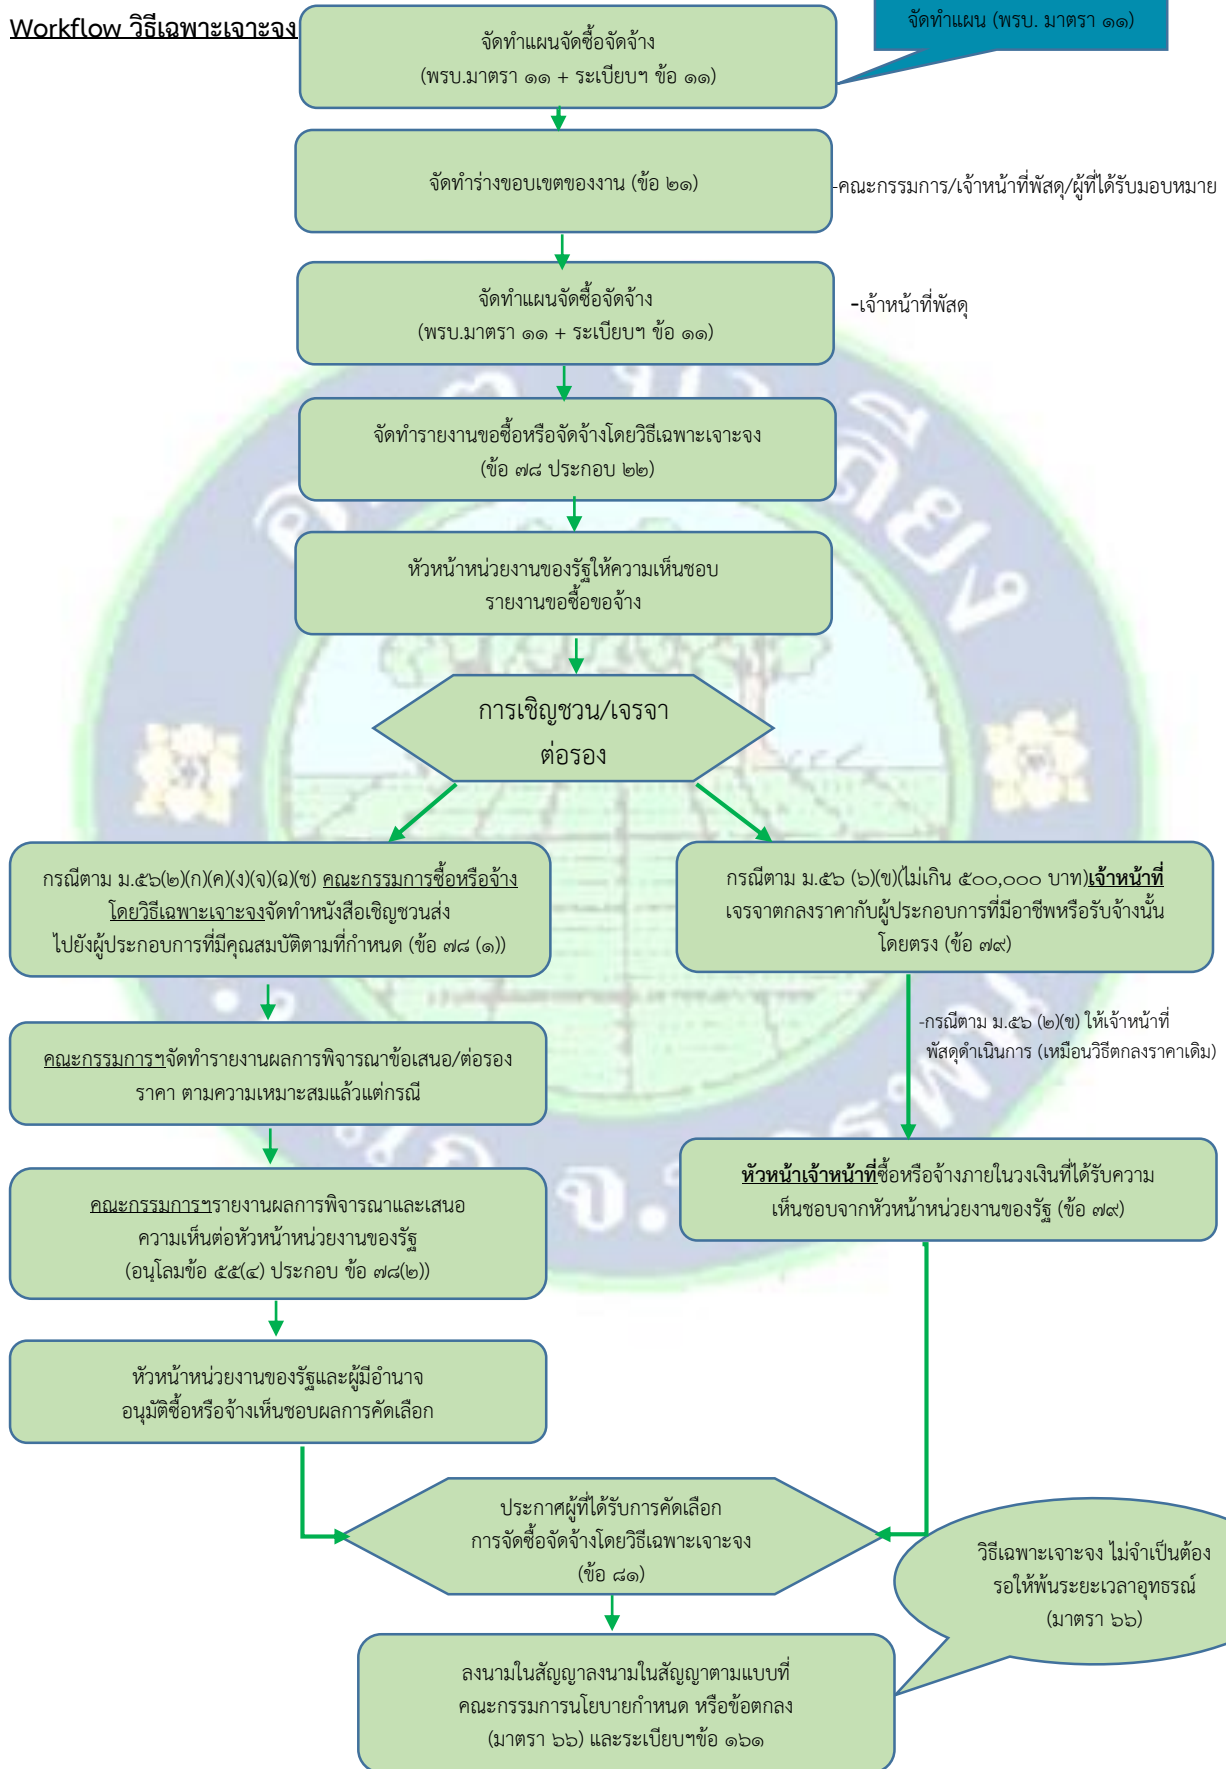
Workflow วิธีเฉพาะเจาะจง

จัดทำแผน (พรบ. มาตรา ๑๑)

จัดทำแผนจัดซื้อจัดจ้าง
(พรบ.มาตรา ๑๑ + ระเบียบฯ ข้อ ๑๑)

จัดทำร่างขอบเขตของงาน (ข้อ ๒๑)

-คณะกรรมการ/เจ้าหน้าที่พัสดุ/ผู้ที่ได้รับมอบหมาย

จัดทำแผนจัดซื้อจัดจ้าง
(พรบ.มาตรา ๑๑ + ระเบียบฯ ข้อ ๑๑)

-เจ้าหน้าที่พัสดุ

จัดทำรายงานขอซื้อหรือจัดจ้างโดยวิธีเฉพาะเจาะจง
(ข้อ ๗๘ ประกอบ ๒๒)

หัวหน้าหน่วยงานของรัฐให้ความเห็นชอบ
รายงานขอซื้อขอจ้าง

การเชิญชวน/เจรจา
ต่อรอง

กรณีตาม ม.๕๖(๒)(ก)(ค)(ง)(จ)(ฉ)(ช) คณะกรรมการซื้อหรือจ้างโดยวิธีเฉพาะเจาะจงจัดทำหนังสือเชิญชวนส่งไปยังผู้ประกอบการที่มีคุณสมบัติตามที่กำหนด (ข้อ ๗๘ (๑))

กรณีตาม ม.๕๖ (๖)(ข)(ไม่เกิน ๕๐๐,๐๐๐ บาท)เจ้าหน้าที่เจรจาตกลงราคากับผู้ประกอบการที่มีอาชีพหรือรับจ้างนั้นโดยตรง (ข้อ ๗๙)

คณะกรรมการฯจัดทำรายงานผลการพิจารณาข้อเสนอ/ต่อรองราคา ตามความเหมาะสมแล้วแต่กรณี

-กรณีตาม ม.๕๖ (๒)(ข) ให้เจ้าหน้าที่พัสดุดำเนินการ (เหมือนวิธีตกลงราคาเดิม)

คณะกรรมการฯรายงานผลการพิจารณาและเสนอความเห็นต่อหัวหน้าหน่วยงานของรัฐ
(อนุโลมข้อ ๕๕(๔) ประกอบ ข้อ ๗๘(๒))

หัวหน้าเจ้าหน้าที่ซื้อหรือจ้างภายในวงเงินที่ได้รับความเห็นชอบจากหัวหน้าหน่วยงานของรัฐ (ข้อ ๗๙)

หัวหน้าหน่วยงานของรัฐและผู้มีอำนาจ
อนุมัติซื้อหรือจ้างเห็นชอบผลการคัดเลือก

ประกาศผู้ที่ได้รับการคัดเลือก
การจัดซื้อจัดจ้างโดยวิธีเฉพาะเจาะจง
(ข้อ ๘๑)

วิธีเฉพาะเจาะจง ไม่จำเป็นต้องรอให้พ้นระยะเวลาอุทธรณ์
(มาตรา ๖๖)

ลงนามในสัญญาลงนามในสัญญาตามแบบที่คณะกรรมการนโยบายกำหนด หรือข้อตกลง
(มาตรา ๖๖) และระเบียบฯข้อ ๑๖๑